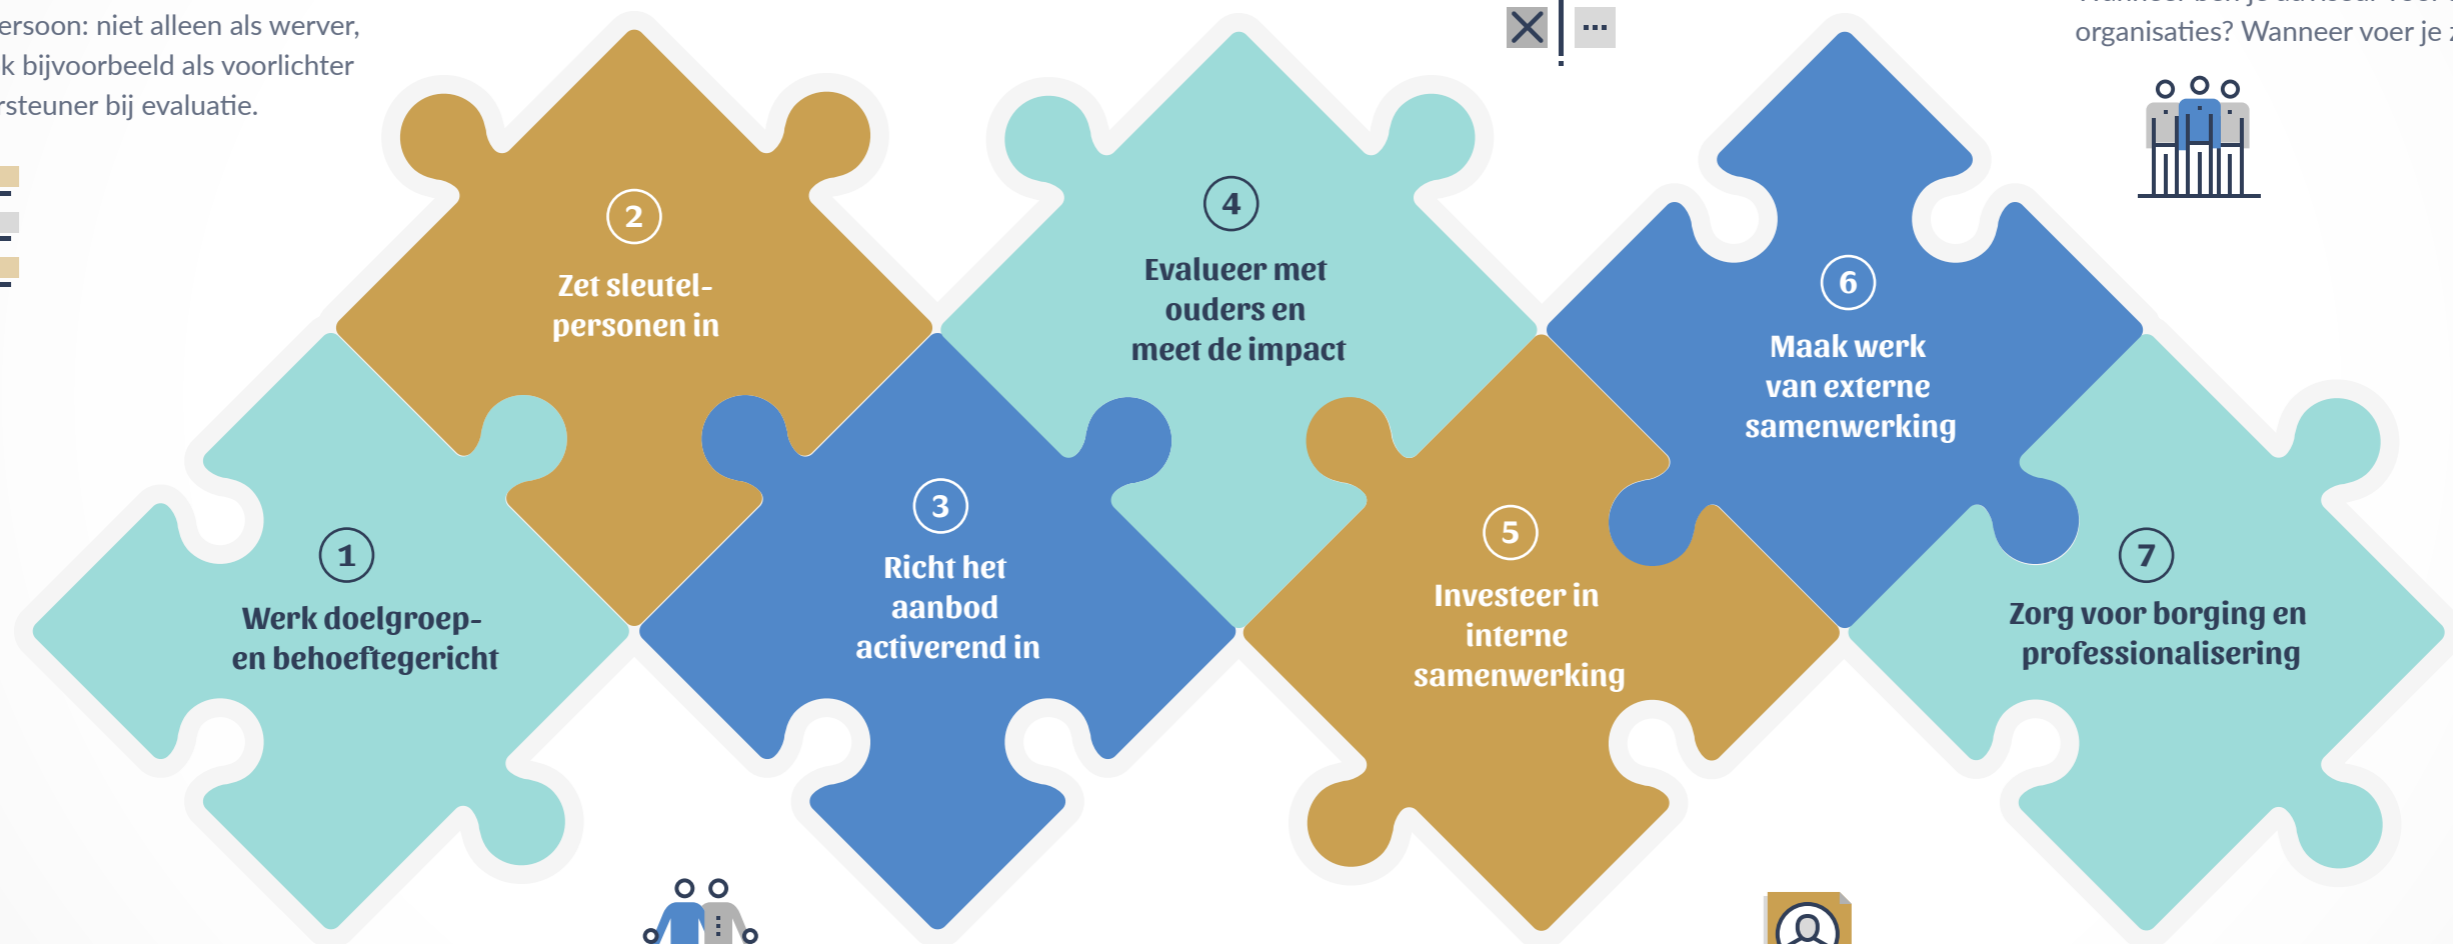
ersoon: niet alleen als werver, k bijvoorbeeld als voorlichter rsteuner bij evaluatie.

organisaties? Wanneer voer je

2
Zet sleutelpersonen in

4
Evalueer met ouders en meet de impact

6
Maak werk van externe samenwerking

1
Werk doelgroep- en behoeftegericht

3
Richt het aanbod activerend in

5
Investeer in interne samenwerking

7
Zorg voor borging en professionalisering